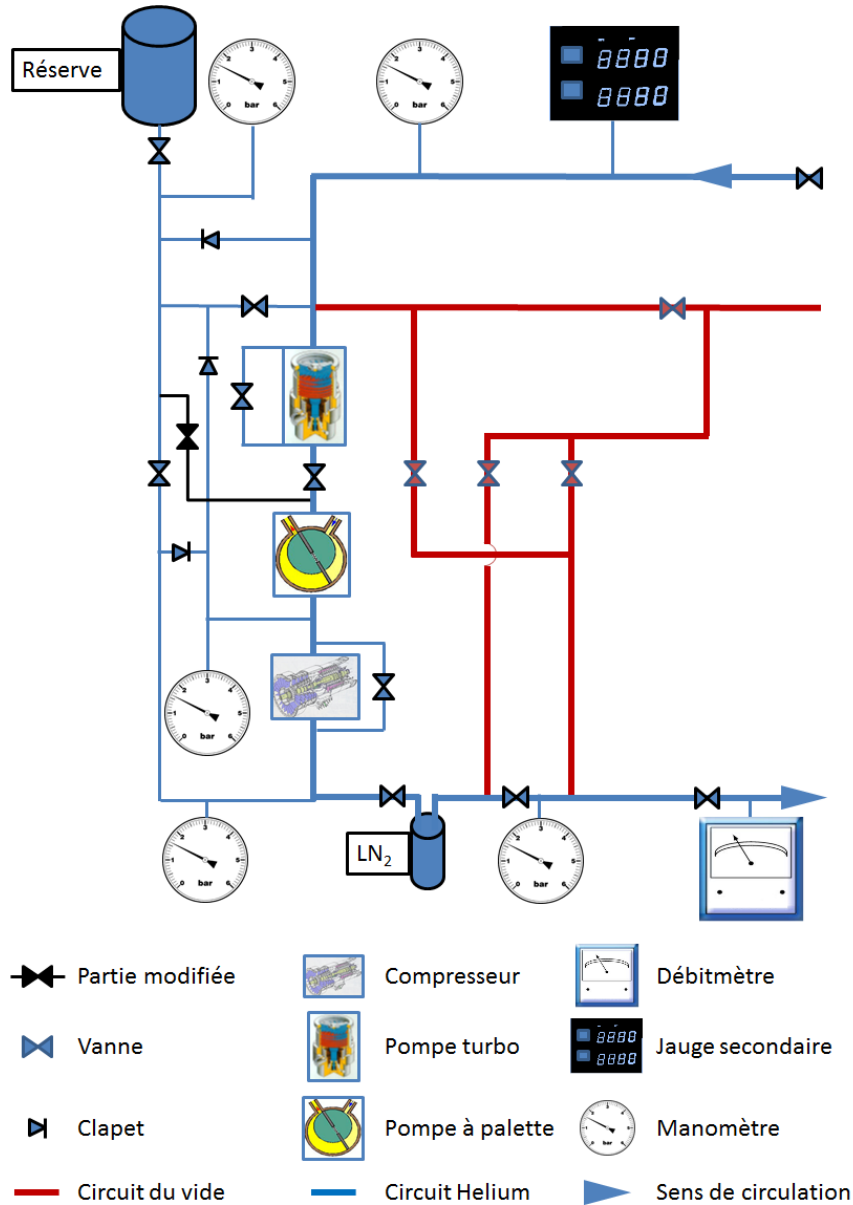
Réserve

bar

bar

8888
8888

bar

bar

LN$_2$

bar

Partie modifiée
Vanne
Clapet
Circuit du vide

Compresseur
Pompe turbo
Pompe à palette
Circuit Helium

Débitmètre
Jauge secondaire
Manomètre
Sens de circulation